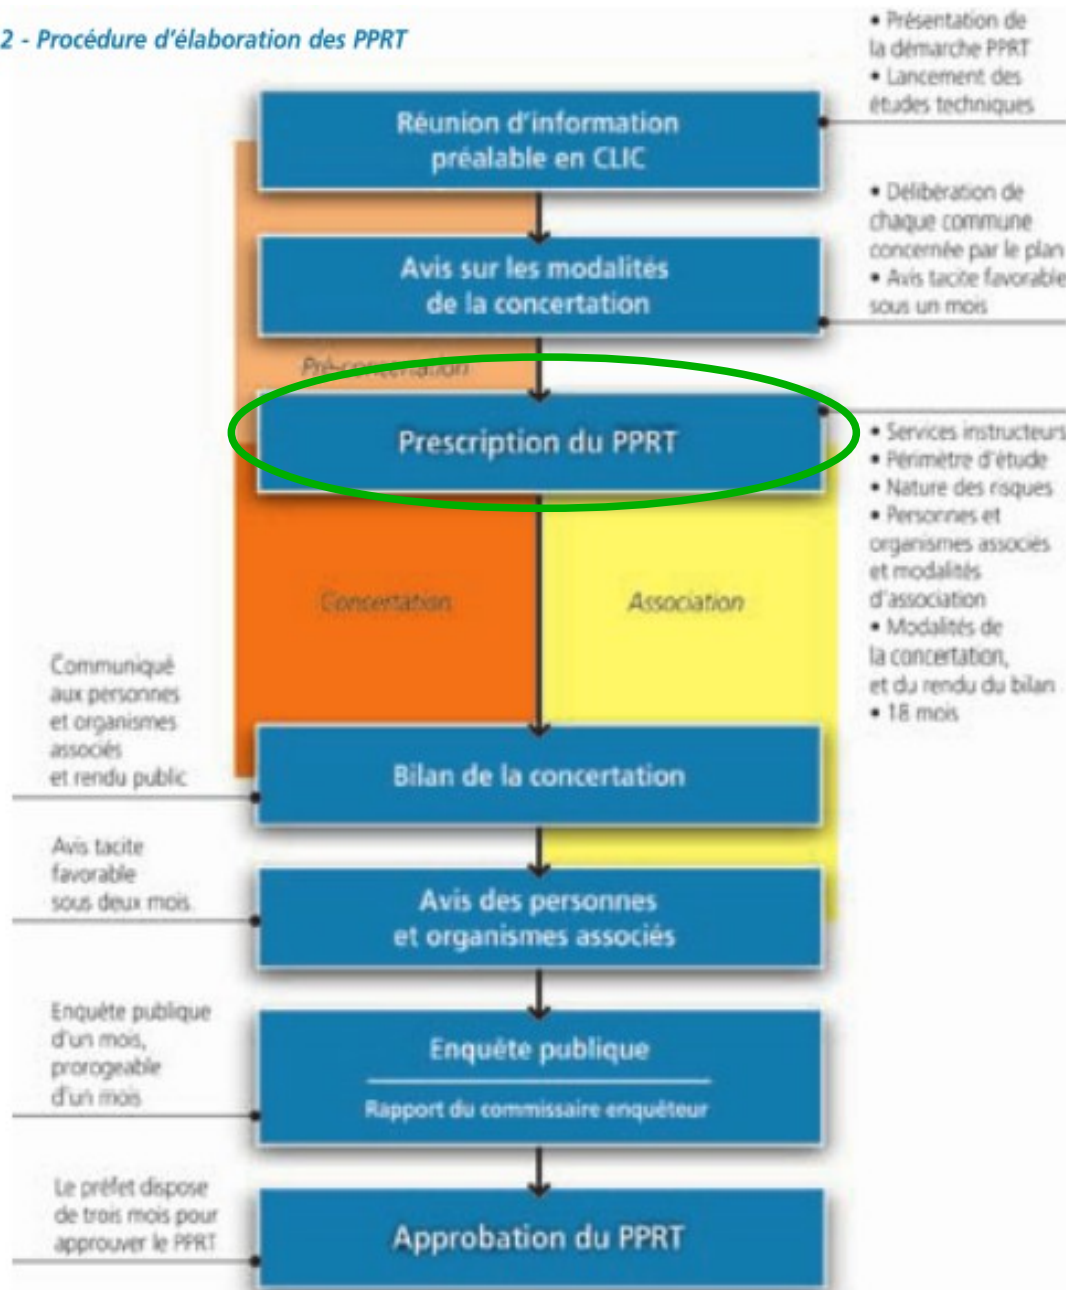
2 - Procédure d'élaboration des PPRT

Réunion d'information préalable en CLIC

• Présentation de la démarche PPRT
• Lancement des études techniques

Avis sur les modalités de la concertation

• Délibération de chaque commune concernée par le plan
• Avis tacite favorable sous un mois

Pré-concertation

Prescription du PPRT

• Services instructeurs
• Périmètre d'étude
• Nature des risques
• Personnes et organismes associés et modalités d'association
• Modalités de la concertation, et du rendu du bilan
• 18 mois

Concertation

Association

Communiqué aux personnes et organismes associés et rendu public

Bilan de la concertation

Avis tacite favorable sous deux mois

Avis des personnes et organismes associés

Enquête publique d'un mois, prorogeable d'un mois

Enquête publique

Rapport du commissaire enquêteur

Le préfet dispose de trois mois pour approuver le PPRT

Approbation du PPRT